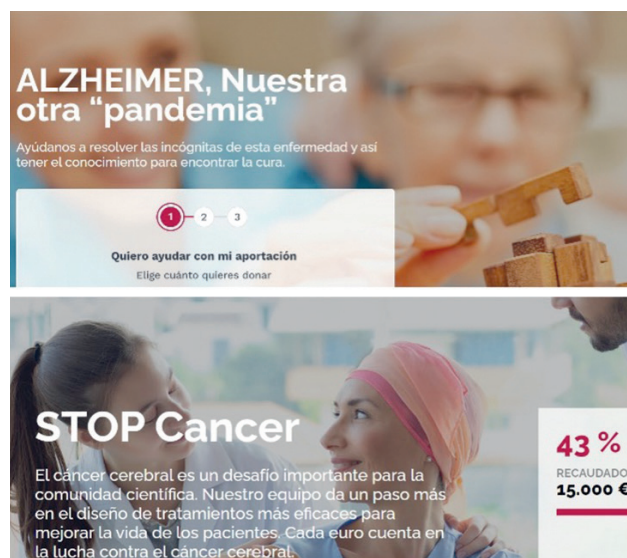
ALZHEIMER, Nuestra otra “pandemia”

Ayúdanos a resolver las incógnitas de esta enfermedad y así tener el conocimiento para encontrar la cura.

1 2 3

Quiero ayudar con mi aportación

Elige cuánto quieres donar

STOP Cancer

El cáncer cerebral es un desafío importante para la comunidad científica. Nuestro equipo da un paso más en el diseño de tratamientos más eficaces para mejorar la vida de los pacientes. Cada euro cuenta en la lucha contra el cáncer cerebral.

43 %

RECAUDADO

15.000 €